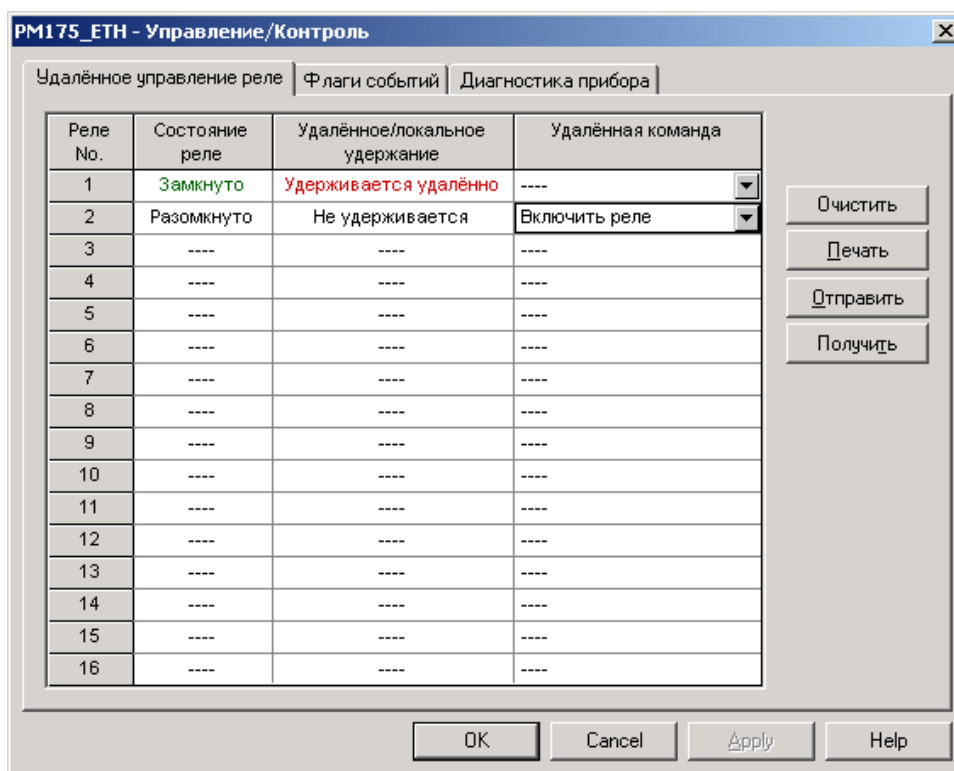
PM175_ETH - Управление/Контроль

Удалённое управление реле | Флаги событий | Диагностика прибора

| Реле No. | Состояние реле | Удалённое/локальное удержание | Удалённая команда |
|---|---|---|---|
| 1 | Замкнуто | Удерживается удалённо | ---- |
| 2 | Разомкнуто | Не удерживается | Включить реле |
| 3 | ---- | ---- | ---- |
| 4 | ---- | ---- | ---- |
| 5 | ---- | ---- | ---- |
| 6 | ---- | ---- | ---- |
| 7 | ---- | ---- | ---- |
| 8 | ---- | ---- | ---- |
| 9 | ---- | ---- | ---- |
| 10 | ---- | ---- | ---- |
| 11 | ---- | ---- | ---- |
| 12 | ---- | ---- | ---- |
| 13 | ---- | ---- | ---- |
| 14 | ---- | ---- | ---- |
| 15 | ---- | ---- | ---- |
| 16 | ---- | ---- | ---- |

Очистить
Печать
Отправить
Получить

OK Cancel Apply Help